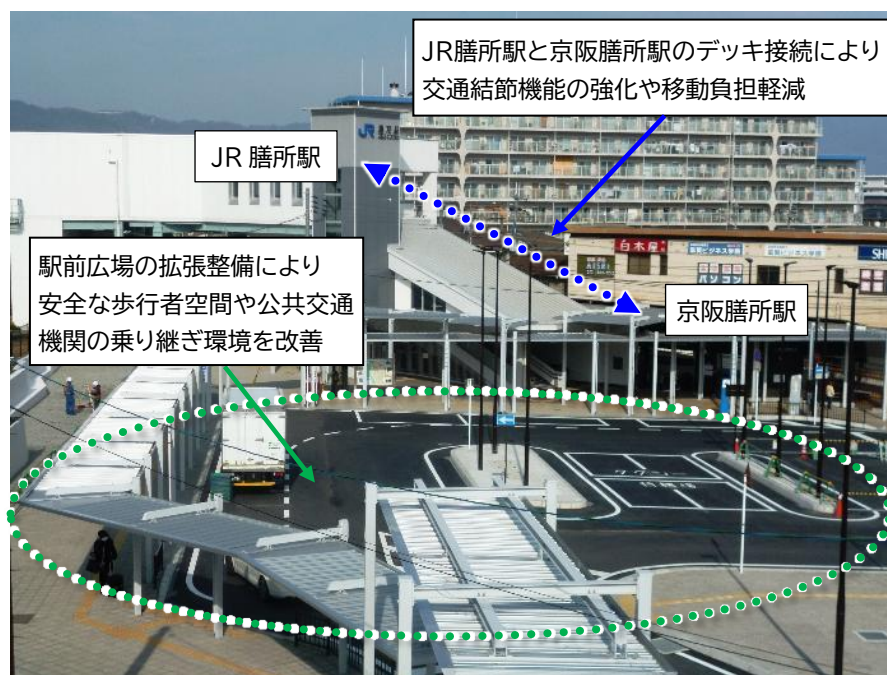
JR膳所駅と京阪膳所駅のデッキ接続により交通結節機能の強化や移動負担軽減

JR 膳所駅

駅前広場の拡張整備により安全な歩行者空間や公共交通機関の乗り継ぎ環境を改善

京阪膳所駅

白木屋

パソコン

タクシー

待機場